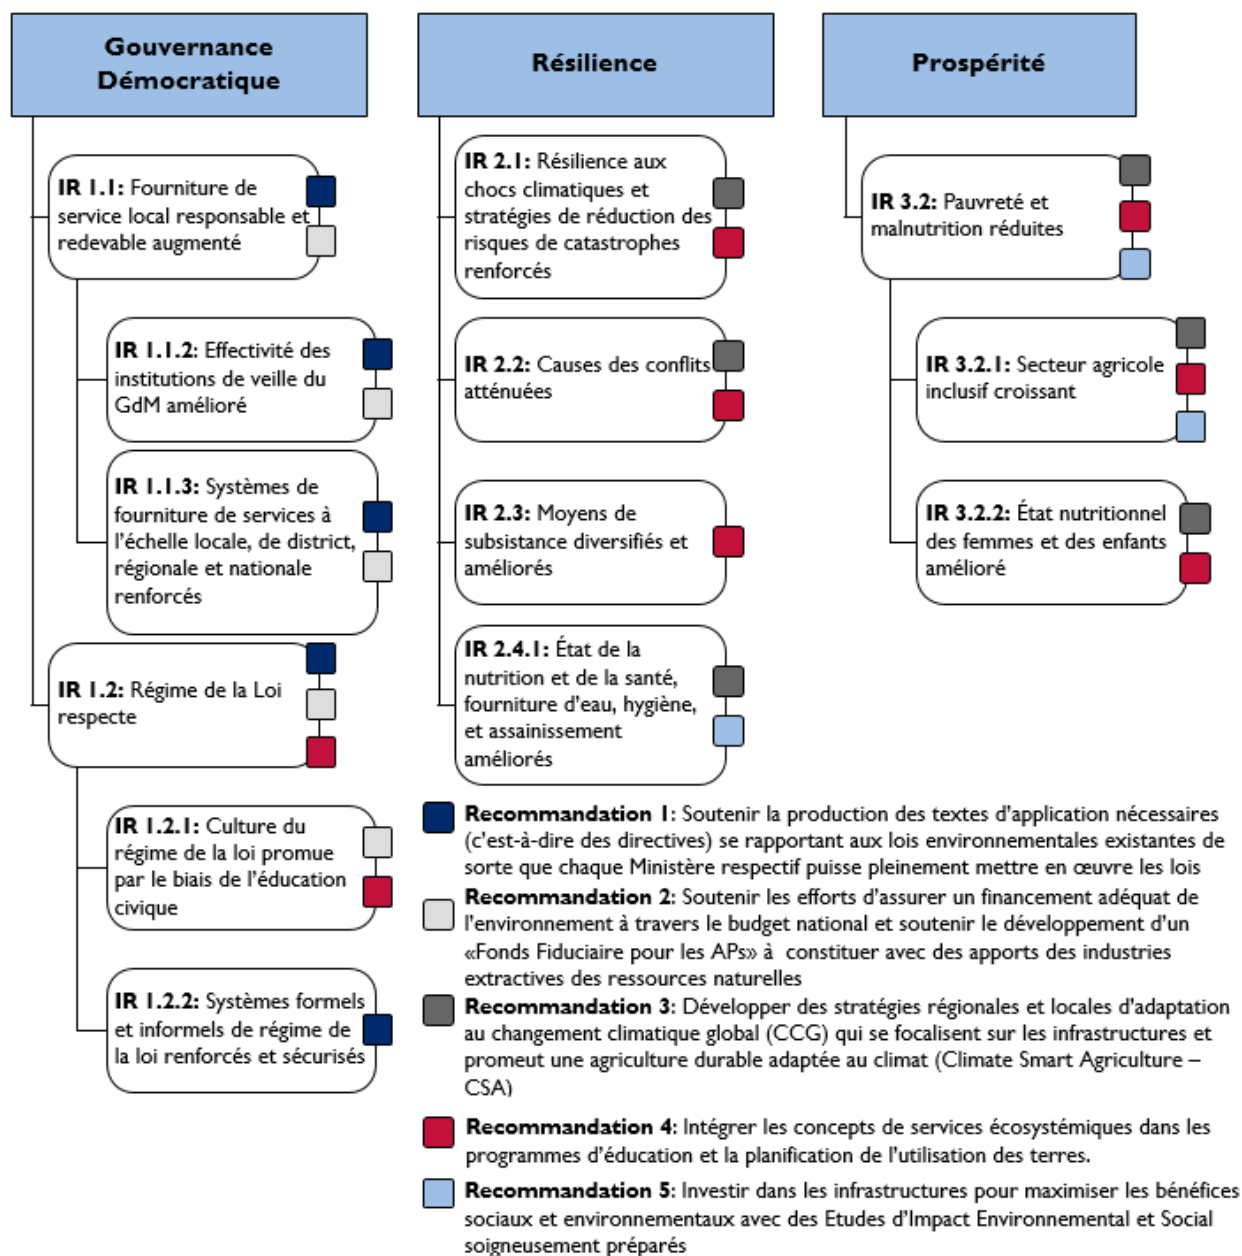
Gouvernance Démocratique

IR 1.1: Fourniture de service local responsable et redevable augmenté

IR 1.1.2: Effectivité des institutions de veille du GdM amélioré

IR 1.1.3: Systèmes de fourniture de services à l'échelle locale, de district, régionale et nationale renforcés

IR 1.2: Régime de la Loi respecte

IR 1.2.1: Culture du régime de la loi promue par le biais de l'éducation civique

IR 1.2.2: Systèmes formels et informels de régime de la loi renforcés et sécurisés

Résilience

IR 2.1: Résilience aux chocs climatiques et stratégies de réduction des risques de catastrophes renforcés

IR 2.2: Causes des conflits atténuées

IR 2.3: Moyens de subsistance diversifiés et améliorés

IR 2.4.1: État de la nutrition et de la santé, fourniture d'eau, hygiène, et assainissement améliorés

Prospérité

IR 3.2: Pauvreté et malnutrition réduites

IR 3.2.1: Secteur agricole inclusif croissant

IR 3.2.2: État nutritionnel des femmes et des enfants amélioré

Recommandation 1: Soutenir la production des textes d'application nécessaires (c'est-à-dire des directives) se rapportant aux lois environnementales existantes de sorte que chaque Ministère respectif puisse pleinement mettre en œuvre les lois

Recommandation 2: Soutenir les efforts d'assurer un financement adéquat de l'environnement à travers le budget national et soutenir le développement d'un «Fonds Fiduciaire pour les APs» à constituer avec des apports des industries extractives des ressources naturelles

Recommandation 3: Développer des stratégies régionales et locales d'adaptation au changement climatique global (CCG) qui se focalisent sur les infrastructures et promeut une agriculture durable adaptée au climat (Climate Smart Agriculture – CSA)

Recommandation 4: Intégrer les concepts de services écosystémiques dans les programmes d'éducation et la planification de l'utilisation des terres.

Recommandation 5: Investir dans les infrastructures pour maximiser les bénéfices sociaux et environnementaux avec des Etudes d'Impact Environnemental et Social soigneusement préparés